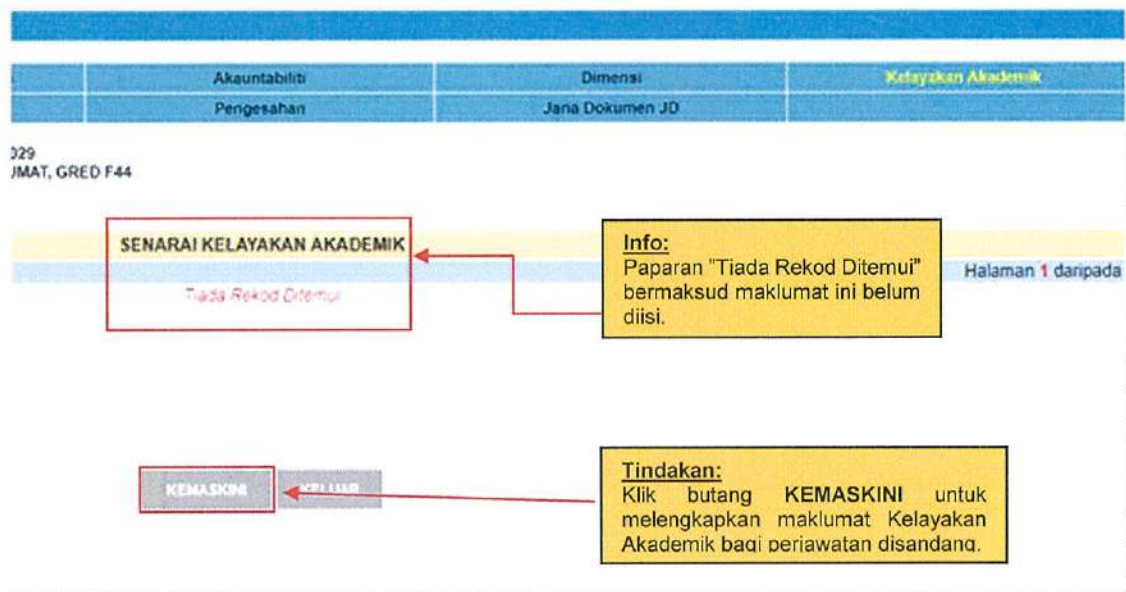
| | Akauntabiliti | Dimensi | Kelayakan Akademik |
|---|---|---|---|
| | Pengesahan | Jana Dokumen JD | |

)29
JMAT, GRED F44

SENARAI KELAYAKAN AKADEMIK

Tiada Rekod Ditemui

Info:
Paparan "Tiada Rekod Ditemui" bermaksud maklumat ini belum diisi.

Halaman 1 daripada

KEMASKINI KELUAR

Tindakan:
Klik butang KEMASKINI untuk melengkapkan maklumat Kelayakan Akademik bagi perjawatan disandang.